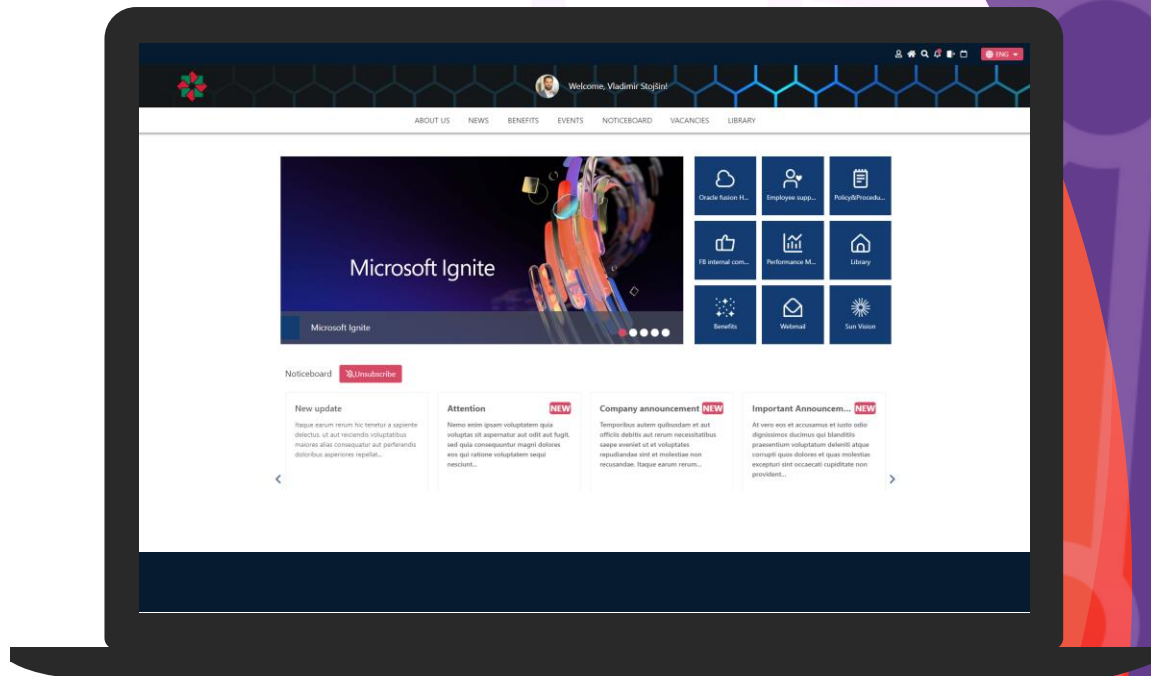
ENG

Welcome, Vladimir Stojšin!

ABOUT US NEWS BENEFITS EVENTS NOTICEBOARD VACANCIES LIBRARY

Microsoft Ignite

Microsoft Ignite

Oracle fusion H...
Employee supp...
Policy&Procedu...
FB internal com...
Performance M...
Library
Benefits
Webmail
Sun Vision

Noticeboard
Unsubscribe

New update
Itaque earum rerum hic tenetur a sapiente delectus, ut aut reiciendis voluptatibus maiores alias consequatur aut perferendis doloribus asperiores repellat...

Attention NEW
Nemo enim ipsam voluptatem quia voluptas sit aspernatur aut odit aut fugit, sed quia consequuntur magni dolores eos qui ratione voluptatem sequi nesciunt...

Company announcement NEW
Temporibus autem quibusdam et aut officiis debitis aut rerum necessitatibus saepe eveniet ut et voluptates repudiandae sint et molestiae non recusandae. Itaque earum rerum...

Important Announcem... NEW
At vero eos et accusamus et iusto odio dignissimos ducimus qui blanditiis praesentium voluptatum deleniti atque corrupti quos dolores et quas molestias excepturi sint occaecati cupiditate non provident...